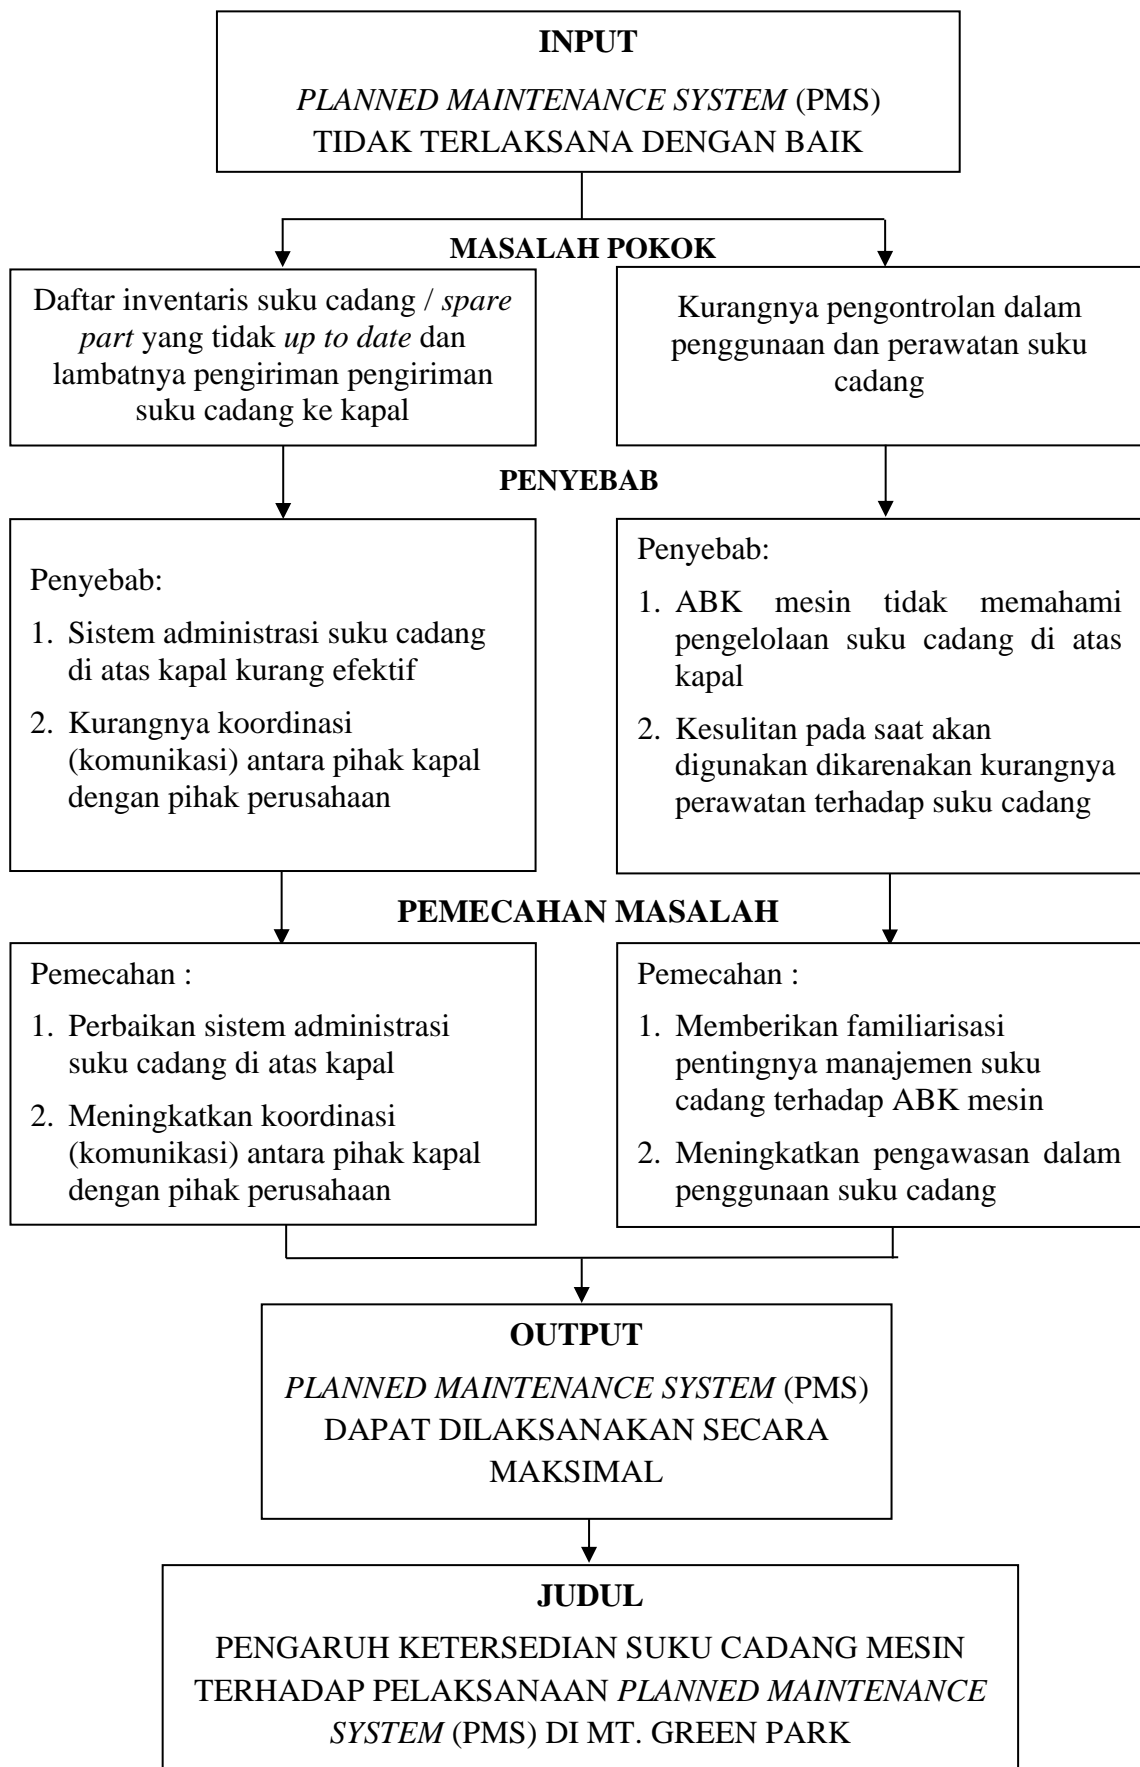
INPUT

PLANNED MAINTENANCE SYSTEM (PMS) TIDAK TERLAKSANA DENGAN BAIK

MASALAH POKOK

Daftar inventaris suku cadang / spare part yang tidak up to date dan lambatnya pengiriman pengiriman suku cadang ke kapal

Kurangnya pengontrolan dalam penggunaan dan perawatan suku cadang

PENYEBAB

Penyebab:

1. Sistem administrasi suku cadang di atas kapal kurang efektif
2. Kurangnya koordinasi (komunikasi) antara pihak kapal dengan pihak perusahaan

Penyebab:

1. ABK mesin tidak memahami pengelolaan suku cadang di atas kapal
2. Kesulitan pada saat akan digunakan dikarenakan kurangnya perawatan terhadap suku cadang

PEMECAHAN MASALAH

Pemecahan :

1. Perbaikan sistem administrasi suku cadang di atas kapal
2. Meningkatkan koordinasi (komunikasi) antara pihak kapal dengan pihak perusahaan

Pemecahan :

1. Memberikan familiarisasi pentingnya manajemen suku cadang terhadap ABK mesin
2. Meningkatkan pengawasan dalam penggunaan suku cadang

OUTPUT

PLANNED MAINTENANCE SYSTEM (PMS) DAPAT DILAKSANAKAN SECARA MAKSIMAL

JUDUL

PENGARUH KETERSEDIAN SUKU CADANG MESIN TERHADAP PELAKSANAAN PLANNED MAINTENANCE SYSTEM (PMS) DI MT. GREEN PARK